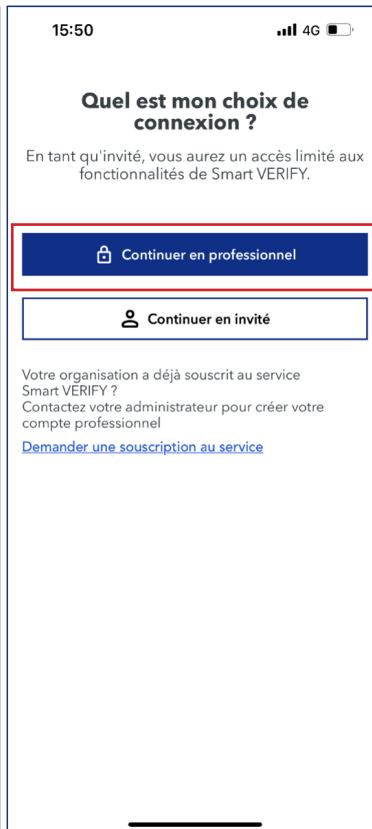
15:50 4G

Quel est mon choix de connexion ?

En tant qu'invité, vous aurez un accès limité aux fonctionnalités de Smart VERIFY.

Continuer en professionnel

Continuer en invité

Votre organisation a déjà souscrit au service Smart VERIFY ?
Contactez votre administrateur pour créer votre compte professionnel

Demander une souscription au service